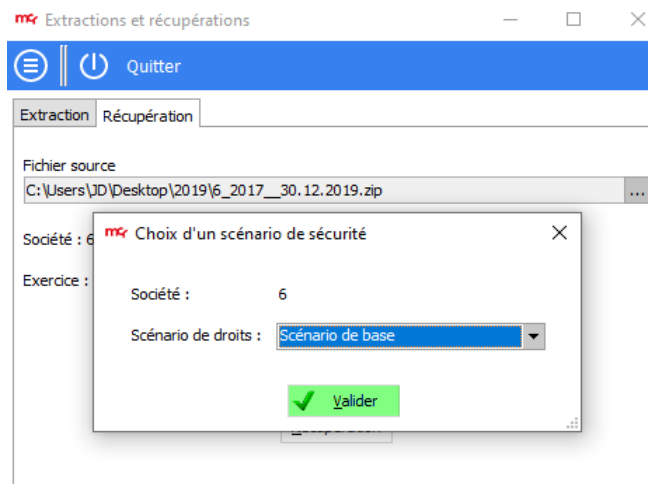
Extractions et récupérations

Quitter

Extraction Récupération

Fichier source

C:\Users\JD\Desktop\2019\6_2017__30.12.2019.zip

...

Société : 6

Exercice :

Choix d'un scénario de sécurité

Société : 6

Scénario de droits : Scénario de base

Valider

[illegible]